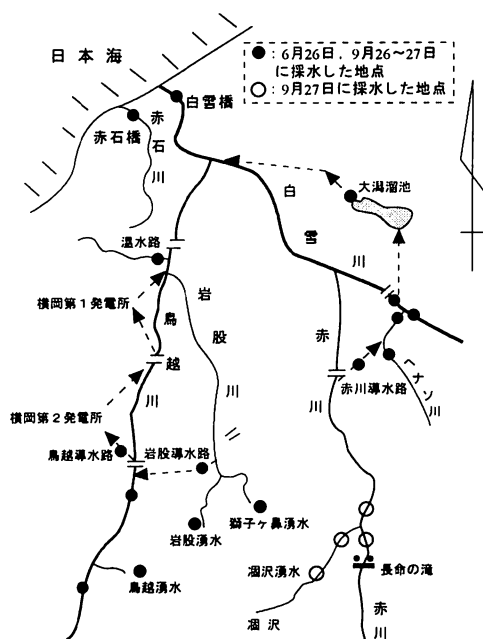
日本海

●：6月26日，9月26～27日に採水した地点
○：9月27日に採水した地点

白雪橋
赤石橋
赤
石
川
大潟溜池
白
雪
川
温水路
横岡第１発電所
岩
股
川
鳥
越
川
赤
川
ヘナソ川
赤川導水路
横岡第２発電所
鳥越導水路
岩股導水路
獅子ヶ鼻湧水
岩股湧水
鳥越湧水
涸沢湧水
長命の滝
涸沢
赤
川